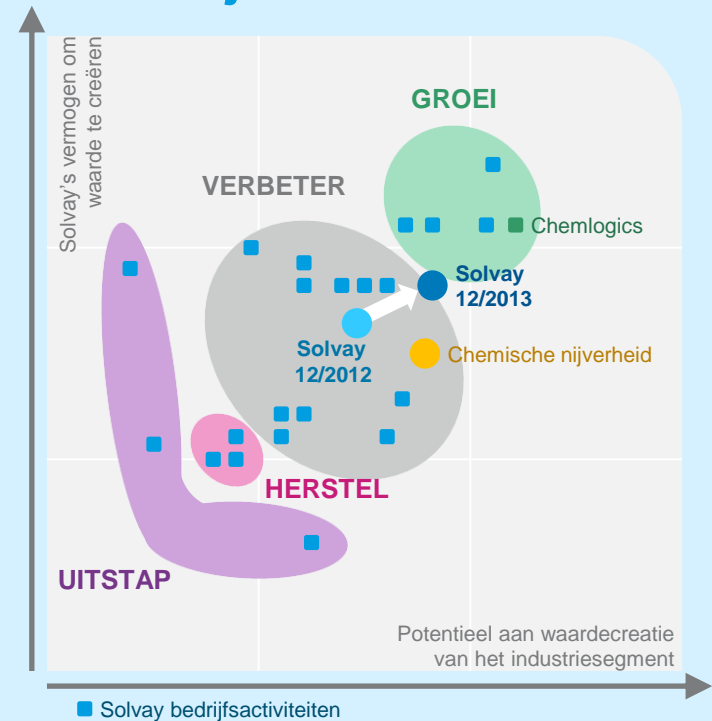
Solvay's vermogen om waarde te creëren

GROEI

VERBETER

Chemlogics

Solvay 12/2013

Solvay 12/2012

Chemische nijverheid

HERSTEL

UITSTAP

Potentieel aan waardecreatie van het industriesegment

Solvay bedrijfsactiviteiten